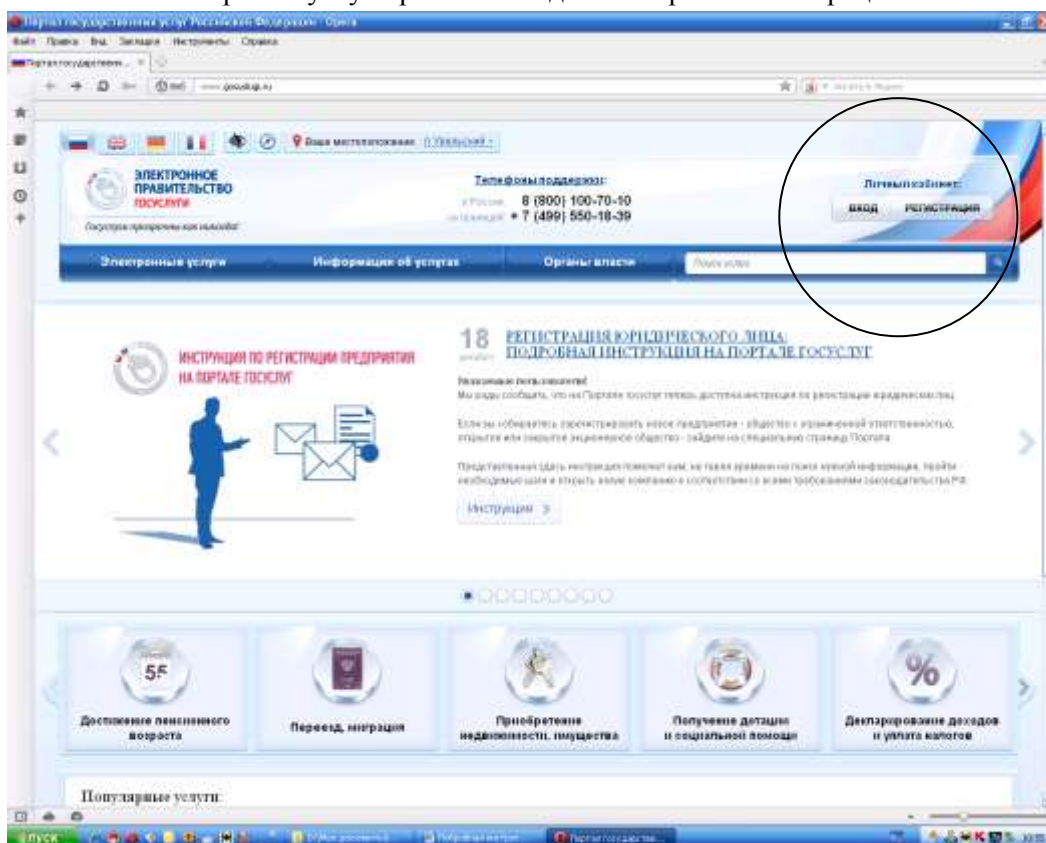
Портал государственных услуг Российской Федерации - Opera

Файл Правка Вид Закладки Инструменты Справка

Портал государствен...

www.gosuslugi.ru

Ваше местоположение: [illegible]

ЭЛЕКТРОННОЕ ПРАВИТЕЛЬСТВО ГОСУСЛУГИ

Госуслуги проверены как никогда!

Телефоны поддержки:
в России 8 (800) 100-70-10
за границей +7 (499) 550-18-39

Личный кабинет:
ВХОД РЕГИСТРАЦИЯ

Электронные услуги Информация об услугах Органы власти Поиск услуг

ИНСТРУКЦИЯ ПО РЕГИСТРАЦИИ ПРЕДПРИЯТИЯ НА ПОРТАЛЕ ГОСУСЛУГ

18 декабря

РЕГИСТРАЦИЯ ЮРИДИЧЕСКОГО ЛИЦА: ПОДРОБНАЯ ИНСТРУКЦИЯ НА ПОРТАЛЕ ГОСУСЛУГ

Уважаемые пользователи!
Мы рады сообщить, что на Портале госуслуг теперь доступна инструкция по регистрации юридических лиц.

Если вы собираетесь зарегистрировать новое предприятие - общество с ограниченной ответственностью, открытое или закрытое акционерное общество - зайдите на специальную страницу Портала.

Представленная здесь инструкция поможет вам, не тратя времени на поиск нужной информации, пройти необходимые шаги и открыть новую компанию в соответствии со всеми требованиями законодательства РФ.

Инструкция >

55
Достижение пенсионного возраста

Переезд, миграция

Приобретение недвижимости, имущества

Получение детских и социальной помощи

%
Декларирование доходов и уплата налогов

Популярные услуги

ПУСК